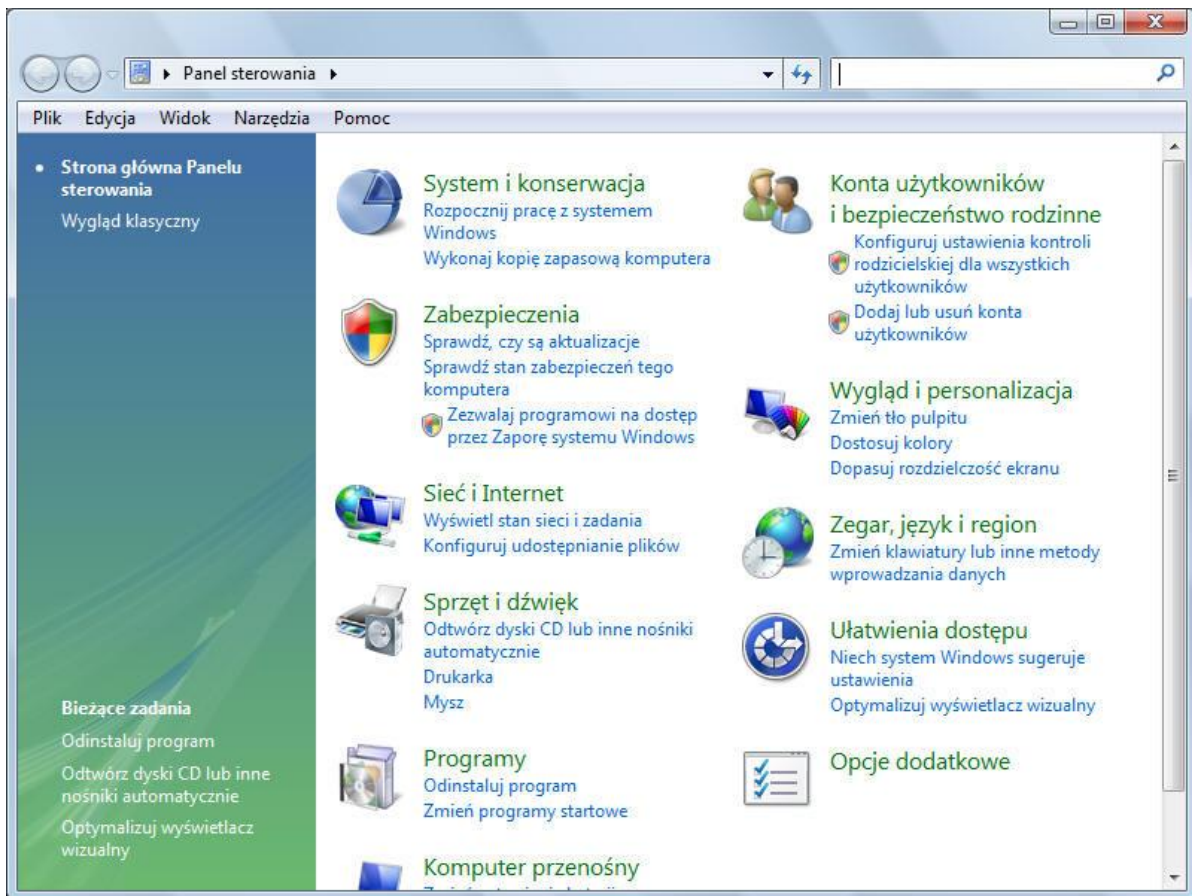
Panel sterowania

Plik Edycja Widok Narzędzia Pomoc

Strona główna Panelu sterowania
Wygląd klasyczny

Bieżące zadania
Odinstaluj program
Odtwórz dyski CD lub inne nośniki automatycznie
Optymalizuj wyświetlacz wizualny

System i konserwacja
Rozpocznij pracę z systemem Windows
Wykonaj kopię zapasową komputera

Zabezpieczenia
Sprawdź, czy są aktualizacje
Sprawdź stan zabezpieczeń tego komputera
Zezwalaj programowi na dostęp przez Zaporę systemu Windows

Sieć i Internet
Wyświetl stan sieci i zadania
Konfiguruj udostępnianie plików

Sprzęt i dźwięk
Odtwórz dyski CD lub inne nośniki automatycznie
Drukarka
Mysz

Programy
Odinstaluj program
Zmień programy startowe

Komputer przenośny
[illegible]

Konta użytkowników i bezpieczeństwo rodzinne
Konfiguruj ustawienia kontroli rodzicielskiej dla wszystkich użytkowników
Dodaj lub usuń konta użytkowników

Wygląd i personalizacja
Zmień tło pulpitu
Dostosuj kolory
Dopasuj rozdzielczość ekranu

Zegar, język i region
Zmień klawiatury lub inne metody wprowadzania danych

Ułatwienia dostępu
Niech system Windows sugeruje ustawienia
Optymalizuj wyświetlacz wizualny

Opcje dodatkowe